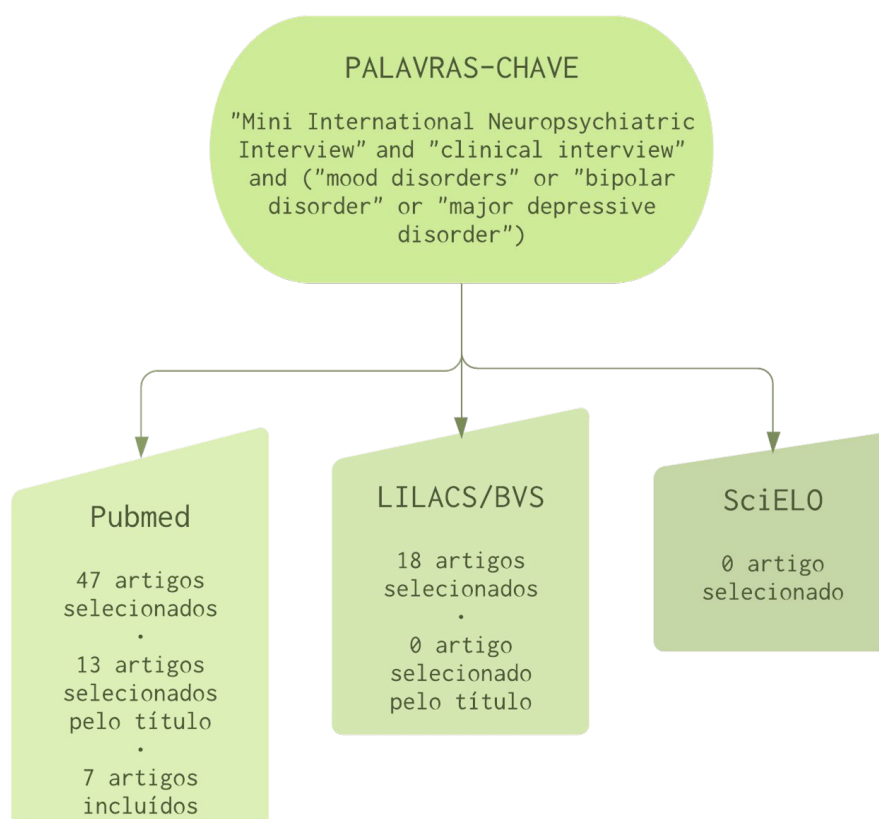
PALAVRAS-CHAVE

"Mini International Neuropsychiatric Interview" and "clinical interview" and ("mood disorders" or "bipolar disorder" or "major depressive disorder")

Pubmed

47 artigos selecionados
.
13 artigos selecionados pelo título
.
7 artigos incluídos

LILACS/BVS

18 artigos selecionados
.
0 artigo selecionado pelo título

SciELO

0 artigo selecionado